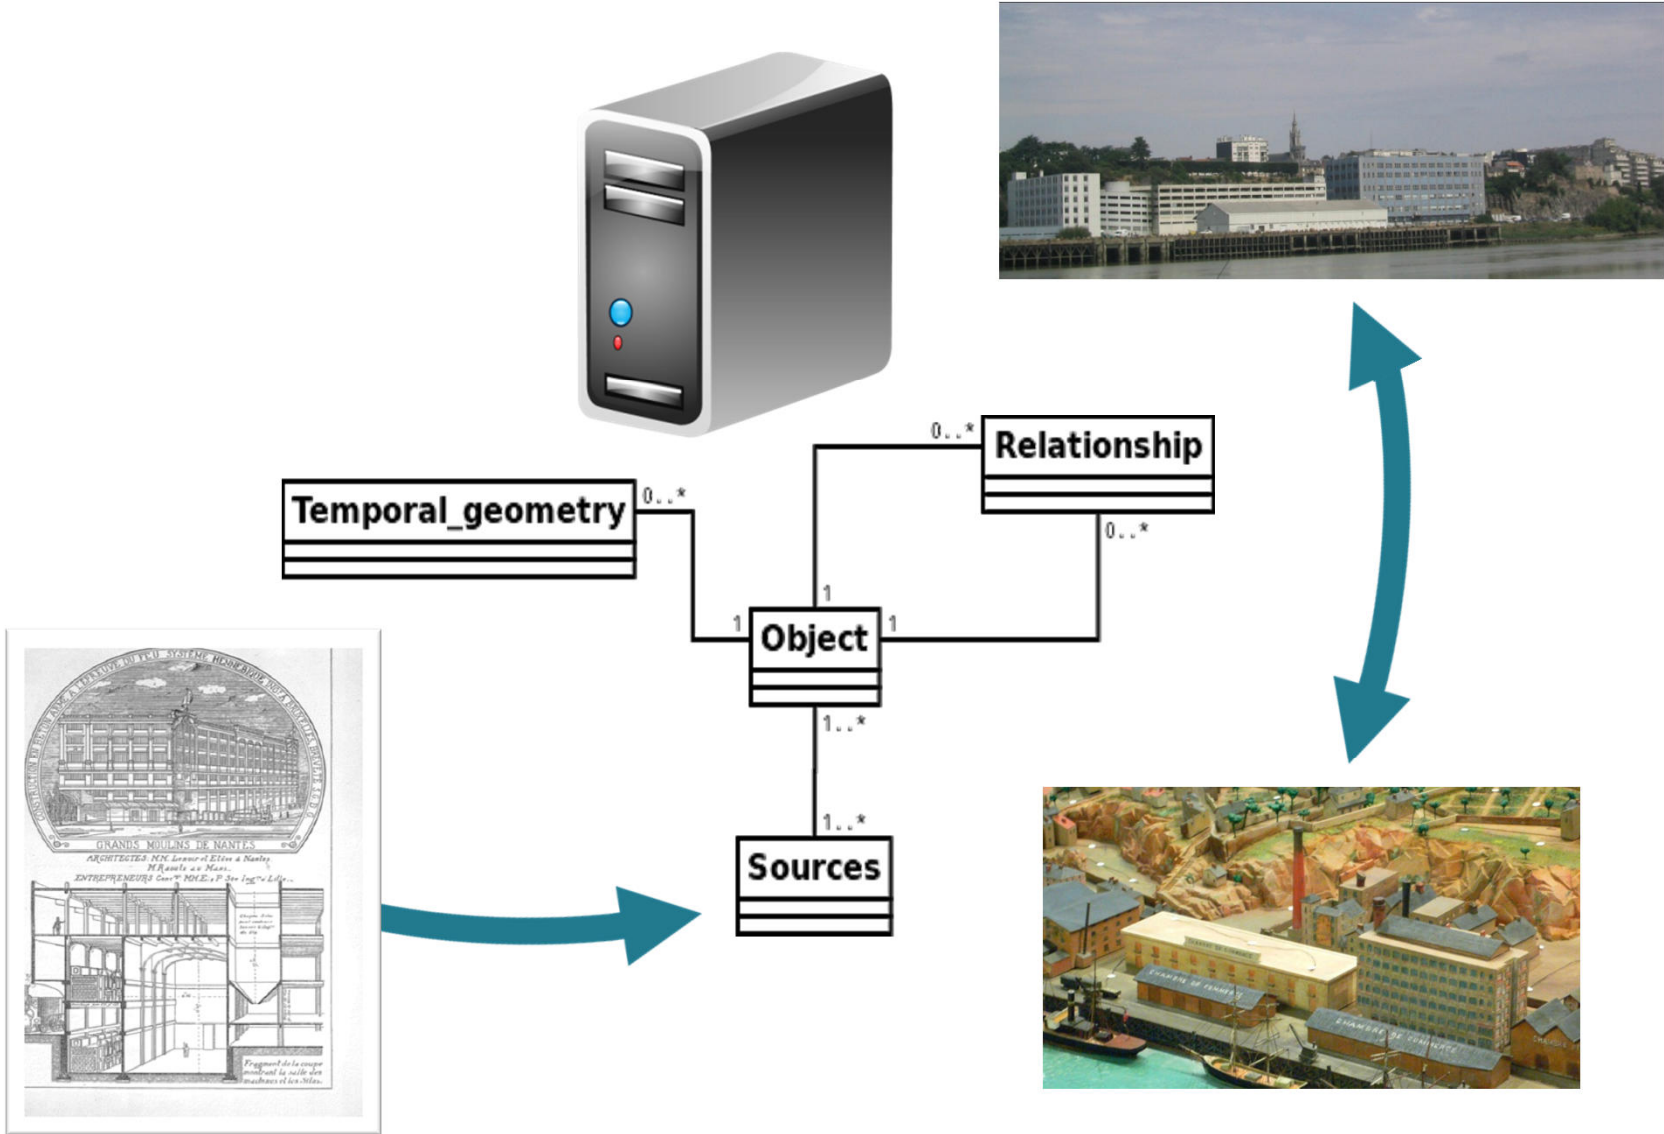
Relationship

0..*

Temporal_geometry

0..*

0..*

1

1

Object

1

1..*

1..*

Sources

CONSTRUCTION EN BETON ARMÉ À L'ÉPREUVE DU FEU SYSTÈME HENNEBIQUE

GRANDS MOULINS DE NANTES

ARCHITECTES: MM. Lenoir et Elève à Nantes
M. Rasole au Mans.
ENTREPRENEURS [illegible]

Fragment de la coupe montrant la salle des machines et les silos.

CHAMBRE DE COMMERCE